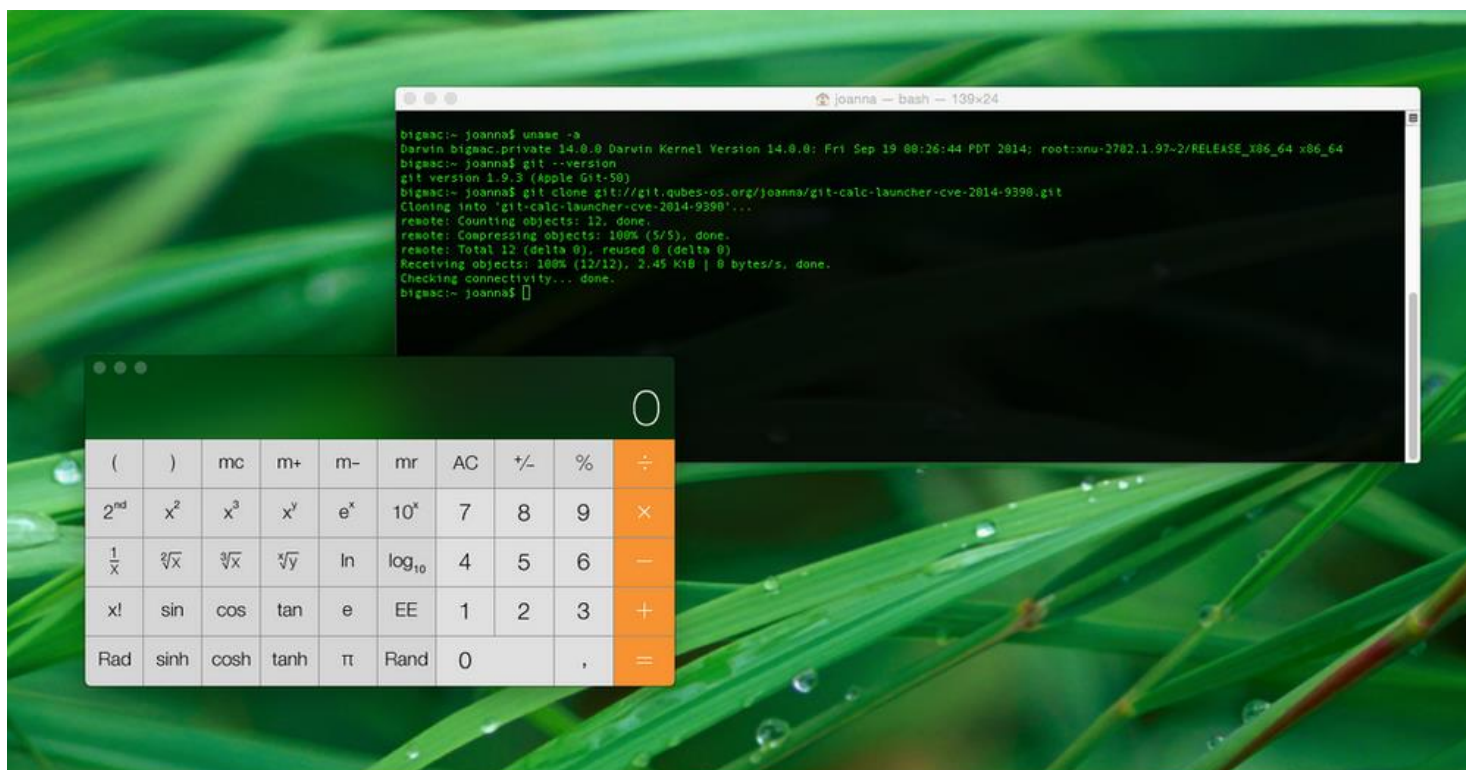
joanna — bash — 139×24

bigmac:~ joanna$ uname -a
Darwin bigmac.private 14.0.0 Darwin Kernel Version 14.0.0: Fri Sep 19 00:26:44 PDT 2014; root:xnu-2782.1.97~2/RELEASE_X86_64 x86_64
bigmac:~ joanna$ git --version
git version 1.9.3 (Apple Git-50)
bigmac:~ joanna$ git clone git://git.qubes-os.org/joanna/git-calc-launcher-cve-2014-9390.git
Cloning into 'git-calc-launcher-cve-2014-9390'...
remote: Counting objects: 12, done.
remote: Compressing objects: 100% (5/5), done.
remote: Total 12 (delta 0), reused 0 (delta 0)
Receiving objects: 100% (12/12), 2.45 KiB | 0 bytes/s, done.
Checking connectivity... done.
bigmac:~ joanna$

0

| ( | ) | mc | m+ | m− | mr | AC | +/− | % | ÷ |
|---|---|---|---|---|---|---|---|---|---|
| $2^{nd}$ | $x^2$ | $x^3$ | $x^y$ | $e^x$ | $10^x$ | 7 | 8 | 9 | × |
| $\frac{1}{x}$ | $\sqrt[2]{x}$ | $\sqrt[3]{x}$ | $\sqrt[x]{y}$ | ln | $\log_{10}$ | 4 | 5 | 6 | − |
| x! | sin | cos | tan | e | EE | 1 | 2 | 3 | + |
| Rad | sinh | cosh | tanh | π | Rand | 0 | | , | = |